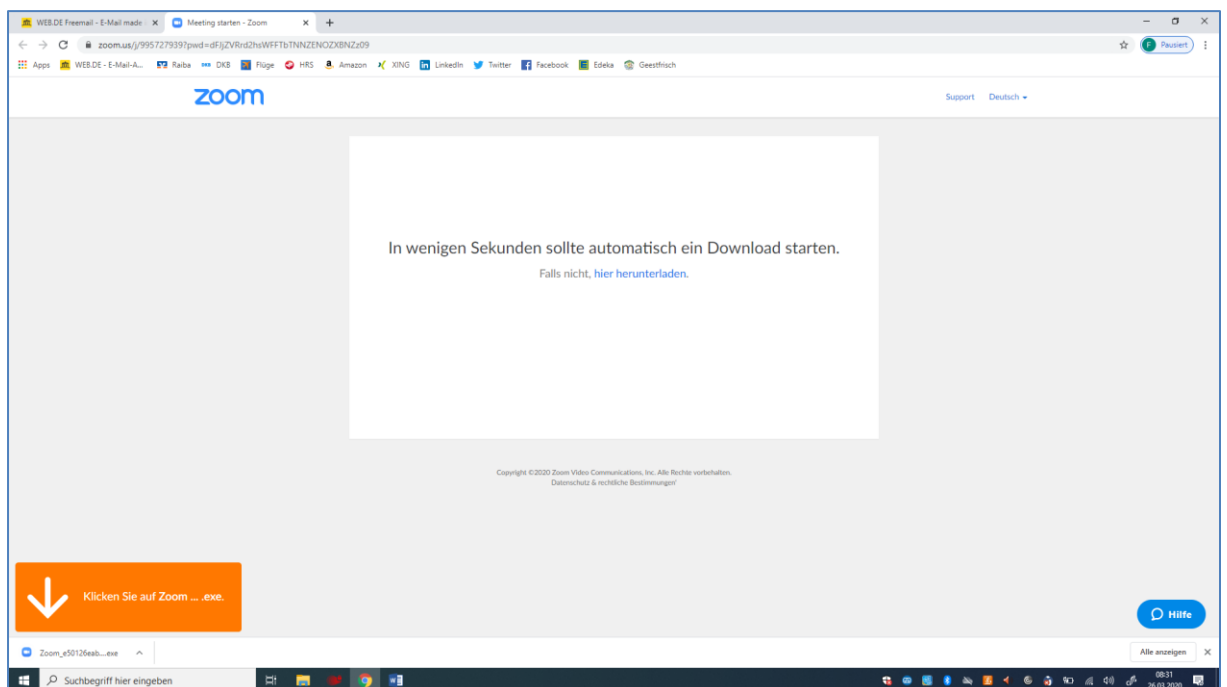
WEB.DE Freemail - E-Mail mad ×
Meeting starten - Zoom ×
+

zoom.us/j/995727939?pwd=dFljZVRrd2hsWFFTbTNNZENOZXBNZz09

F Pausiert

Apps WEB.DE - E-Mail-A... Raiba DKB Flüge HRS Amazon XING LinkedIn Twitter Facebook Edeka Geestfrisch

zoom

Support Deutsch

In wenigen Sekunden sollte automatisch ein Download starten.

Falls nicht, hier herunterladen.

Copyright ©2020 Zoom Video Communications, Inc. Alle Rechte vorbehalten.
Datenschutz & rechtliche Bestimmungen'

Klicken Sie auf Zoom ... .exe.

Hilfe

Zoom_e50126eab....exe

Alle anzeigen

Suchbegriff hier eingeben

08:31
26.03.2020